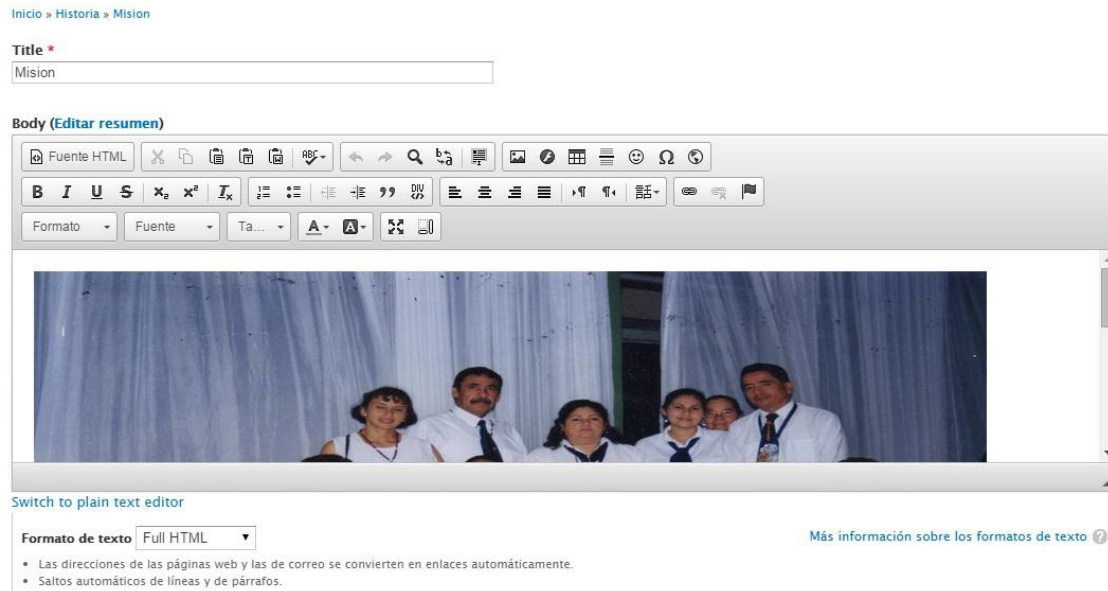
Inicio » Historia » Mision

Title *

Mision

Body (Editar resumen)

Fuente HTML

Formato Fuente Ta...

Switch to plain text editor

Formato de texto Full HTML

Más información sobre los formatos de texto

- Las direcciones de las páginas web y las de correo se convierten en enlaces automáticamente.
- Saltos automáticos de líneas y de párrafos.